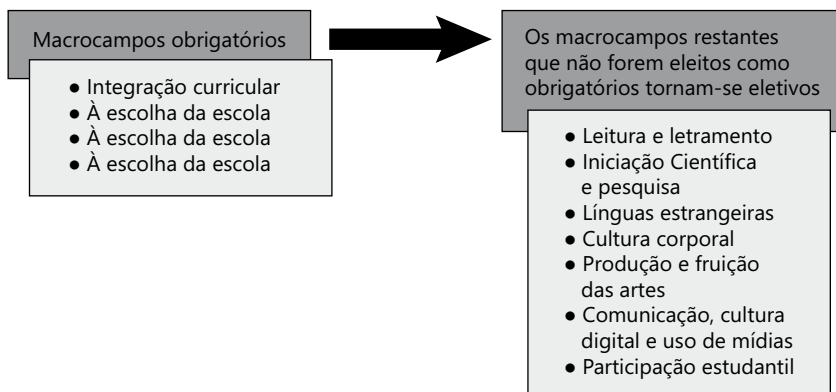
Macrocampos obrigatórios

- Integração curricular
- À escolha da escola
- À escolha da escola
- À escolha da escola

Os macrocampos restantes que não forem eleitos como obrigatórios tornam-se eletivos

- Leitura e letramento
- Iniciação Científica e pesquisa
- Línguas estrangeiras
- Cultura corporal
- Produção e fruição das artes
- Comunicação, cultura digital e uso de mídias
- Participação estudantil